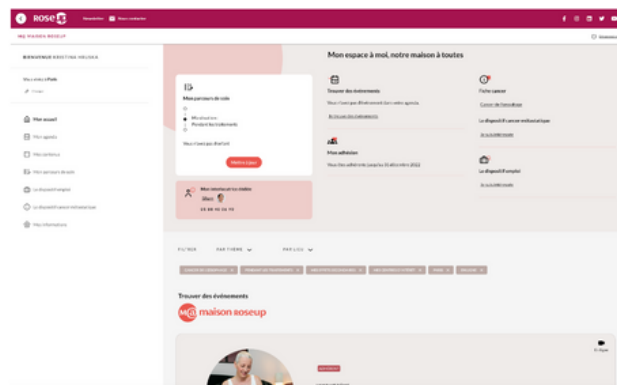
ROSE

MA MAISON ROSEUP

BIENVENUE KRISTINA HRUSKA

Mon espace à moi, notre maison à toutes

Mon parcours de soin

Mettre à jour

Mon accueil
Mon agenda
Mes parcours
Mon parcours de soin
Le dispositif emploi
Le dispositif cancer métastatique
Mes informations

Trouver des événements

Mon adhésion

Fiche cancer

Le dispositif cancer métastatique

Le dispositif emploi

Mon référent ou référente
01 80 90 04 10

FILTRER
PAR THÈME
PAR LIEU

Trouver des événements

maison ROSEUP